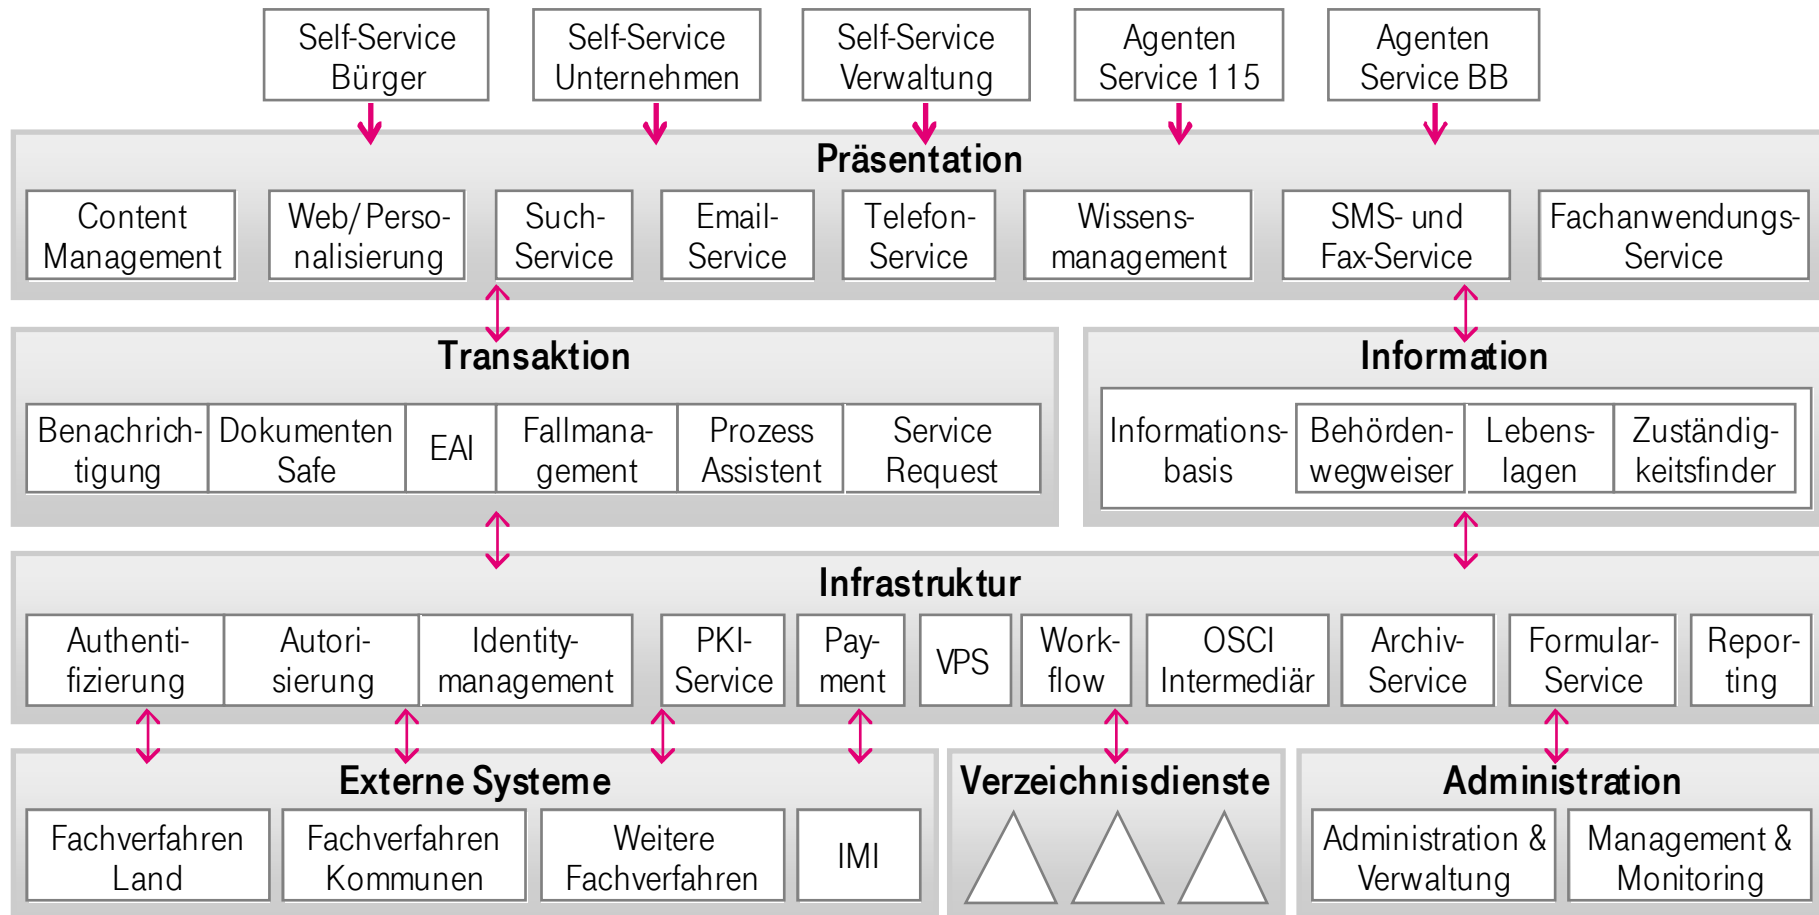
Self-Service Bürger

Self-Service Unternehmen

Self-Service Verwaltung

Agenten Service 115

Agenten Service BB

Präsentation

Content Management

Web/Personalisierung

Such-Service

Email-Service

Telefon-Service

Wissensmanagement

SMS- und Fax-Service

Fachanwendungs-Service

Transaktion

Benachrichtigung

Dokumenten Safe

EAI

Fallmanagement

Prozess Assistent

Service Request

Information

Informationsbasis

Behördenwegweiser

Lebenslagen

Zuständigkeitsfinder

Infrastruktur

Authentifizierung

Autorisierung

Identitymanagement

PKI-Service

Payment

VPS

Workflow

OSCI Intermediär

Archiv-Service

Formular-Service

Reporting

Externe Systeme

Fachverfahren Land

Fachverfahren Kommunen

Weitere Fachverfahren

IMI

Verzeichnisdienste

Administration

Administration & Verwaltung

Management & Monitoring